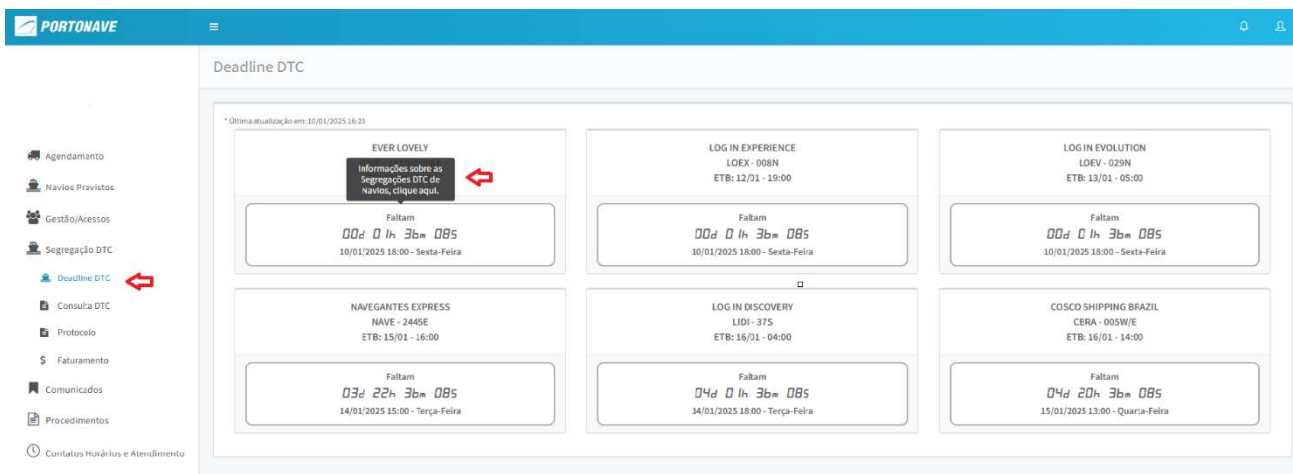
PORTONAVE

Deadline DTC

Agendamento
Navios Previstos
Gestão/Acessos
Segregação DTC
Deadline DTC
Consulta DTC
Protocolo
$ Faturamento
Comunicados
Procedimentos
Contatos Horários e Atendimento

* Última atualização em: 10/01/2025 16:21

EVER LOVELY
Informações sobre as Segregações DTC de Navios, clique aqui.
Faltam
00d 01h 36m 08s
10/01/2025 18:00 - Sexta-Feira

LOG IN EXPERIENCE
LOEX - 008N
ETB: 12/01 - 19:00
Faltam
00d 01h 36m 08s
10/01/2025 18:00 - Sexta-Feira

LOG IN EVOLUTION
LOEV - 029N
ETB: 13/01 - 05:00
Faltam
00d 01h 36m 08s
10/01/2025 18:00 - Sexta-Feira

NAVEGANTES EXPRESS
NAVE - 2445E
ETB: 15/01 - 16:00
Faltam
03d 22h 36m 08s
14/01/2025 15:00 - Terça-Feira

LOG IN DISCOVERY
LIDI - 37S
ETB: 16/01 - 04:00
Faltam
04d 01h 36m 08s
14/01/2025 18:00 - Terça-Feira

COSCO SHIPPING BRAZIL
CBRA - 005W/E
ETB: 16/01 - 14:00
Faltam
04d 20h 36m 08s
15/01/2025 13:00 - Quarta-Feira